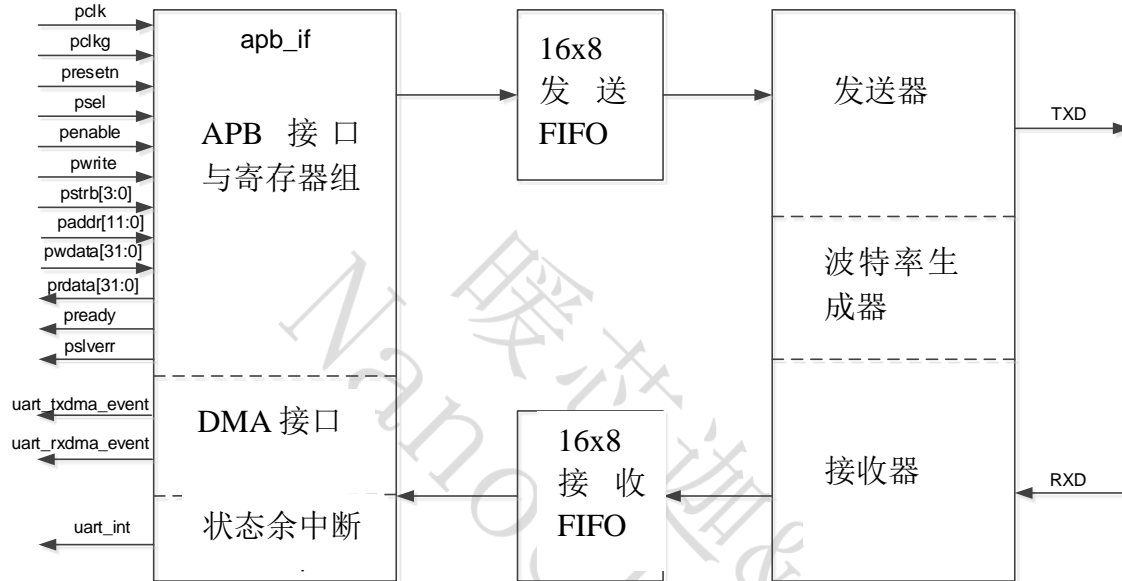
pclk
pclkg
presetn
psel
penable
pwrite
pstrb[3:0]
paddr[11:0]
pwdata[31:0]
prdata[31:0]
pready
pslverr
uart_txdma_event
uart_rxdma_event
uart_int

apb_if
APB 接口与寄存器组
DMA 接口
状态余中断

16x8 发送 FIFO

16x8 接收 FIFO

发送器
波特率生成器
接收器

TXD
RXD

暖芯迦
Nano